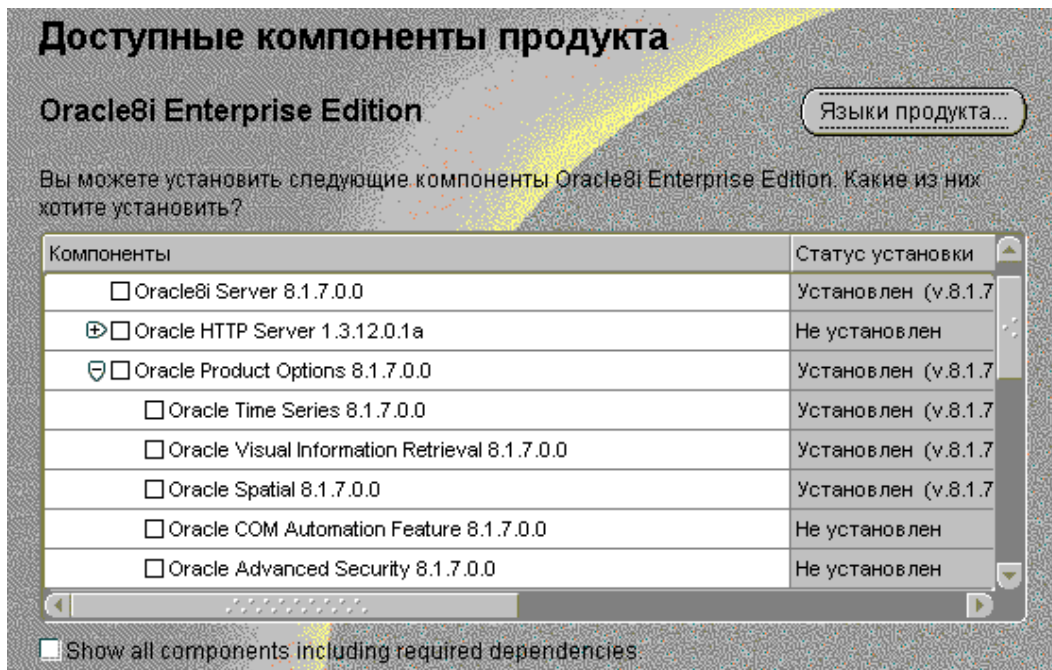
Доступные компоненты продукта

Oracle8i Enterprise Edition

Языки продукта...

Вы можете установить следующие компоненты Oracle8i Enterprise Edition. Какие из них хотите установить?

| Компоненты | Статус установки |
|---|---|
| Oracle8i Server 8.1.7.0.0 | Установлен (v.8.1.7 |
| Oracle HTTP Server 1.3.12.0.1a | Не установлен |
| Oracle Product Options 8.1.7.0.0 | Установлен (v.8.1.7 |
| Oracle Time Series 8.1.7.0.0 | Установлен (v.8.1.7 |
| Oracle Visual Information Retrieval 8.1.7.0.0 | Установлен (v.8.1.7 |
| Oracle Spatial 8.1.7.0.0 | Установлен (v.8.1.7 |
| Oracle COM Automation Feature 8.1.7.0.0 | Не установлен |
| Oracle Advanced Security 8.1.7.0.0 | Не установлен |

Show all components including required dependencies.